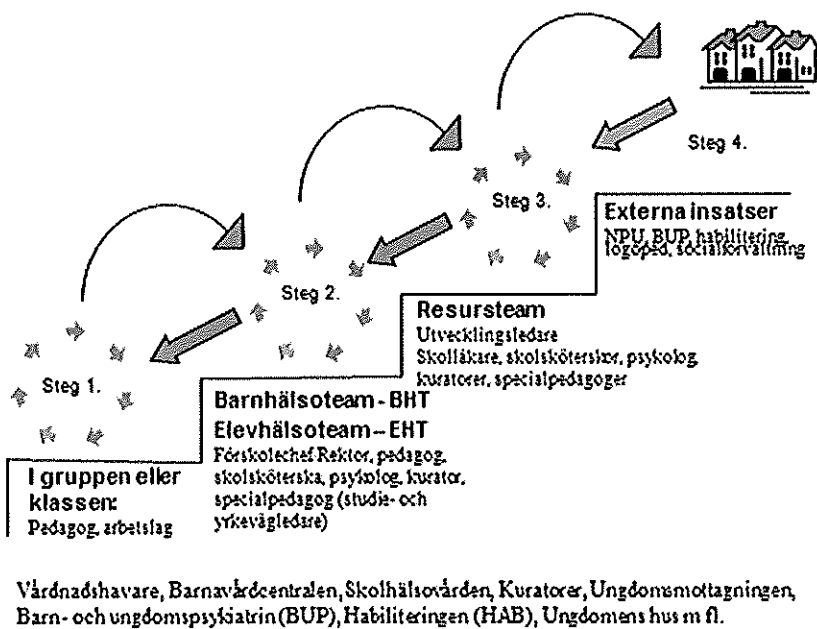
Steg 4.

Steg 3.

Externa insatser
NPU, BUP, habilitering, logoped, socialförvaltning

Steg 2.

Resursteam
Utvecklingsledare
Skolläkare, skolsköterskor, psykolog, kuratorer, specialpedagoger

Steg 1.

Barnhälsoteam - BHT
Elevhälsoteam – EHT
Förskolechef Rektor, pedagog, skolsköterska, psykolog, kurator, specialpedagog (studie- och yrkevägledare)

I gruppen eller klassen:
Pedagog, arbetslag

Vårdnadshavare, Barnavårdcentralen, Skolhälsovården, Kuratorer, Ungdomsmottagningen, Barn- och ungdomspsykiatrin (BUP), Habiliteringen (HAB), Ungdomens hus m fl.